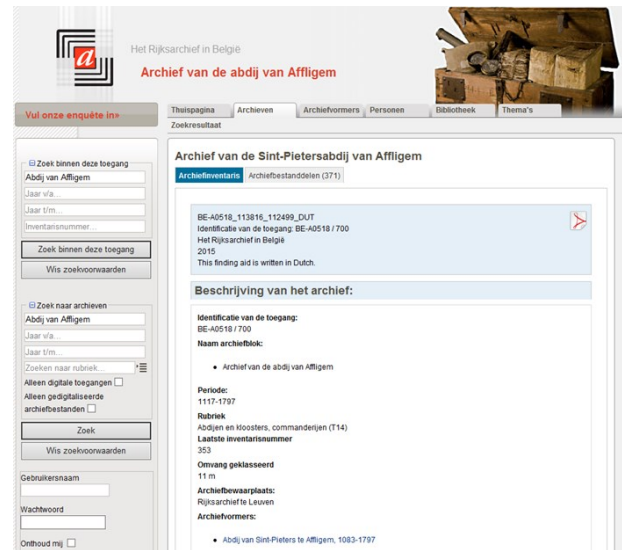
Het Rijksarchief in België

Archief van de abdij van Affligem

Vul onze enquête in»

Thuispagina | Archieven | Archiefvormers | Personen | Bibliotheek | Thema's

Zoekresultaat

⊟ Zoek binnen deze toegang

Abdij van Affligem

Jaar v/a...

Jaar t/m...

Inventarisnummer...

Zoek binnen deze toegang

Wis zoekvoorwaarden

⊟ Zoek naar archieven

Abdij van Affligem

Jaar v/a...

Jaar t/m...

Zoeken naar rubriek...

Alleen digitale toegangen

Alleen gedigitaliseerde archiefbestanden

Zoek

Wis zoekvoorwaarden

Gebruikersnaam

Wachtwoord

Onthoud mij

Archief van de Sint-Pietersabdij van Affligem

Archiefinventaris | Archiefbestanddelen (371)

BE-A0518_113816_112499_DUT
Identificatie van de toegang: BE-A0518 / 700
Het Rijksarchief in België
2015
This finding aid is written in Dutch.

Beschrijving van het archief:

Identificatie van de toegang:
BE-A0518 / 700

Naam archiefblok:

• Archief van de abdij van Affligem

Periode:
1117-1797

Rubriek
Abdijen en kloosters, commanderijen (T14)

Laatste inventarisnummer
353

Omvang geklasseerd
11 m

Archiefbewaarplaats:
Rijksarchief te Leuven

Archiefvormers:

• Abdij van Sint-Pieters te Affligem, 1083-1797